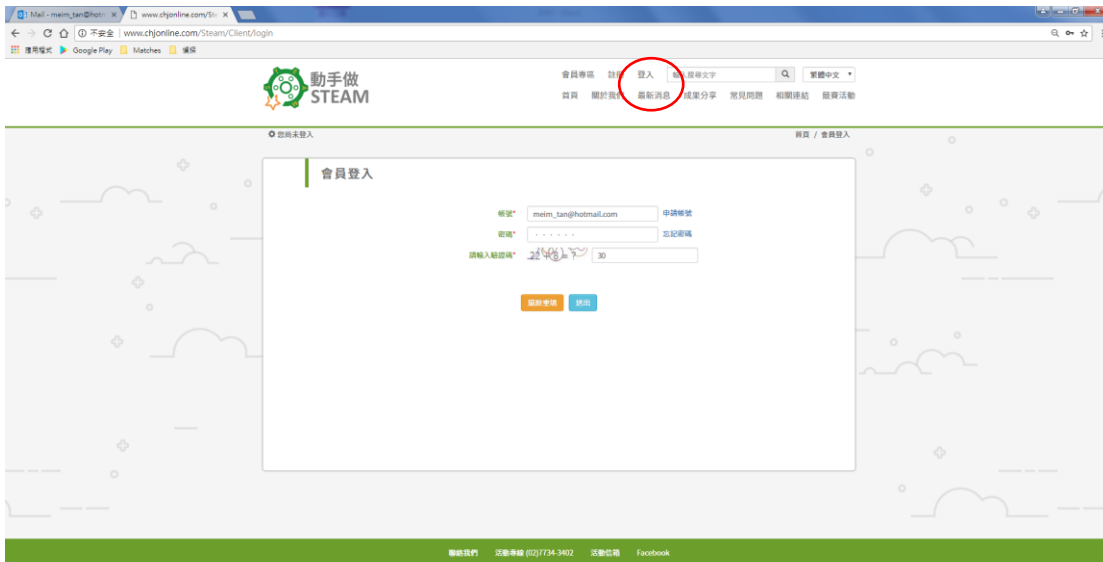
Mail - meim_tan@hotm ×
www.chjonline.com/Ste ×
← → C ⌂ ⓘ 不安全 | www.chjonline.com/Steam/Client/login
應用程式 Google Play Matches 撲探

動手做 STEAM

會員專區 註冊 登入 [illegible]搜尋文字 繁體中文
首頁 關於我們 最新消息 成果分享 常見問題 相關連結 競賽活動

您尚未登入
首頁 / 會員登入

會員登入

帳號* meim_tan@hotmail.com 申請帳號
密碼* ······· 忘記密碼
請輸入驗證碼* 22 + 8 = ? 30

驗證登入 跳出

聯絡我們 活動專線 (02)7734-3402 活動信箱 Facebook